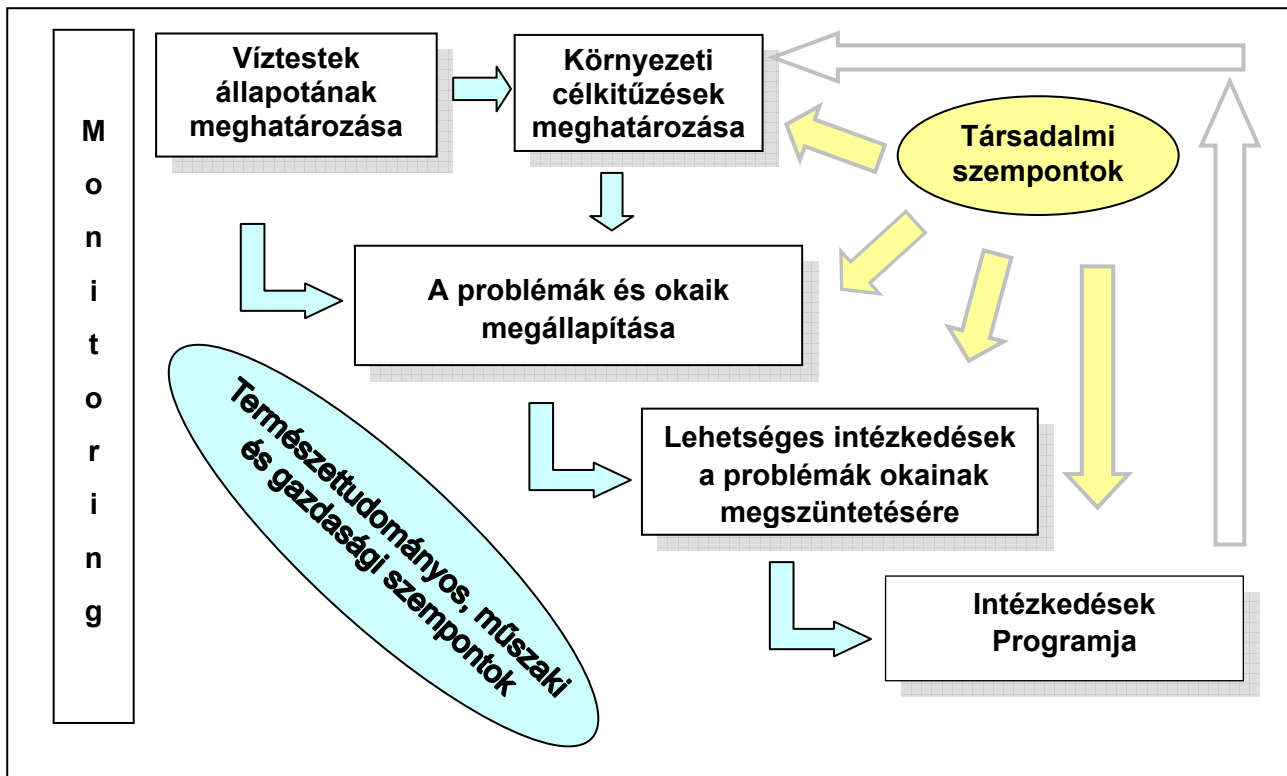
Monitoring

Víztestek állapotának meghatározása

Környezeti célkitűzések meghatározása

Társadalmi szempontok

A problémák és okaik megállapítása

Természettudományos, műszaki és gazdasági szempontok

Lehetséges intézkedések a problémák okainak megszüntetésére

Intézkedések Programja